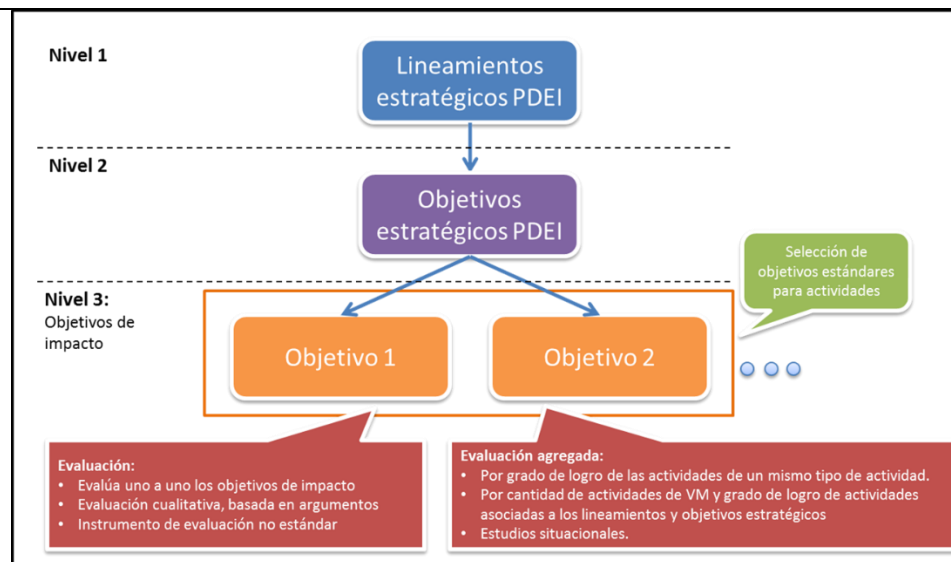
Nivel 1

Lineamientos estratégicos PDEI

Nivel 2

Objetivos estratégicos PDEI

Selección de objetivos estándares para actividades

Nivel 3:
Objetivos de impacto

Objetivo 1

Objetivo 2

Evaluación:
• Evalúa uno a uno los objetivos de impacto
• Evaluación cualitativa, basada en argumentos
• Instrumento de evaluación no estándar

Evaluación agregada:
• Por grado de logro de las actividades de un mismo tipo de actividad.
• Por cantidad de actividades de VM y grado de logro de actividades asociadas a los lineamientos y objetivos estratégicos
• Estudios situacionales.